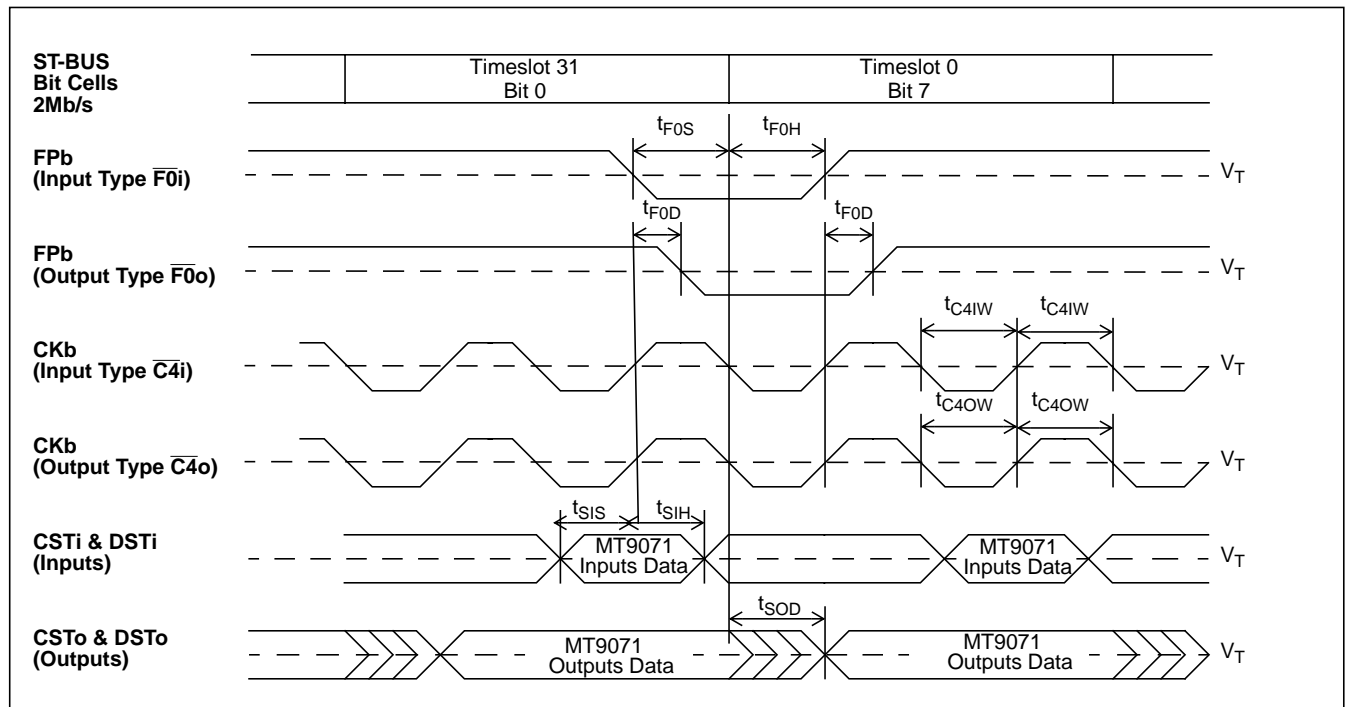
ST-BUS Bit Cells 2Mb/s

Timeslot 31 Bit 0

Timeslot 0 Bit 7

$t_{F0S}$ $t_{F0H}$

FPb (Input Type $\overline{F0}$i)

$V_T$

$t_{F0D}$ $t_{F0D}$

FPb (Output Type $\overline{F0}$o)

$V_T$

$t_{C4IW}$ $t_{C4IW}$

CKb (Input Type $\overline{C4}$i)

$V_T$

$t_{C4OW}$ $t_{C4OW}$

CKb (Output Type $\overline{C4}$o)

$V_T$

$t_{SIS}$ $t_{SIH}$

CSTi & DSTi (Inputs)

MT9071 Inputs Data

MT9071 Inputs Data

$V_T$

$t_{SOD}$

CSTo & DSTo (Outputs)

MT9071 Outputs Data

MT9071 Outputs Data

$V_T$